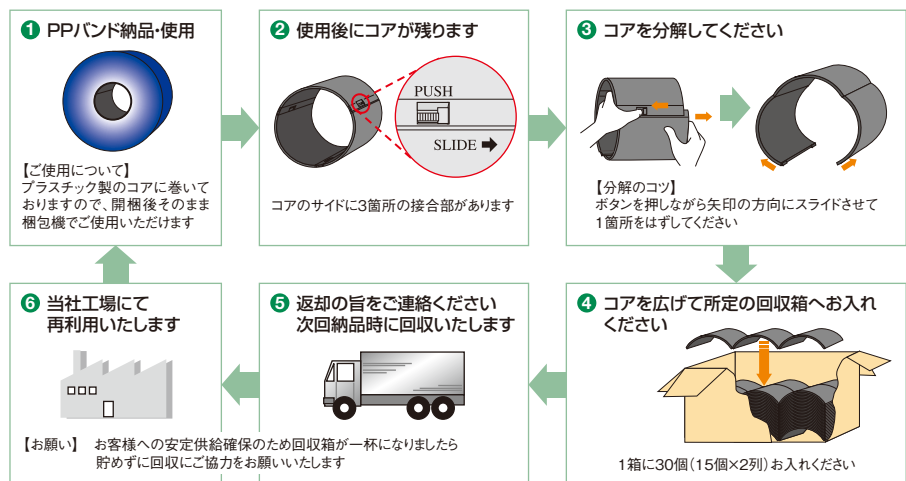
❶ PPバンド納品･使用

【ご使用について】
プラスチック製のコアに巻いておりますので、開梱後そのまま梱包機でご使用いただけます

❷ 使用後にコアが残ります

PUSH

SLIDE

コアのサイドに3箇所の接合部があります

❸ コアを分解してください

【分解のコツ】
ボタンを押しながら矢印の方向にスライドさせて1箇所をはずしてください

❹ コアを広げて所定の回収箱へお入れください

1箱に30個（15個×2列）お入れください

❺ 返却の旨をご連絡ください
次回納品時に回収いたします

❻ 当社工場にて
再利用いたします

【お願い】 お客様への安定供給確保のため回収箱が一杯になりましたら貯めずに回収にご協力をお願いいたします